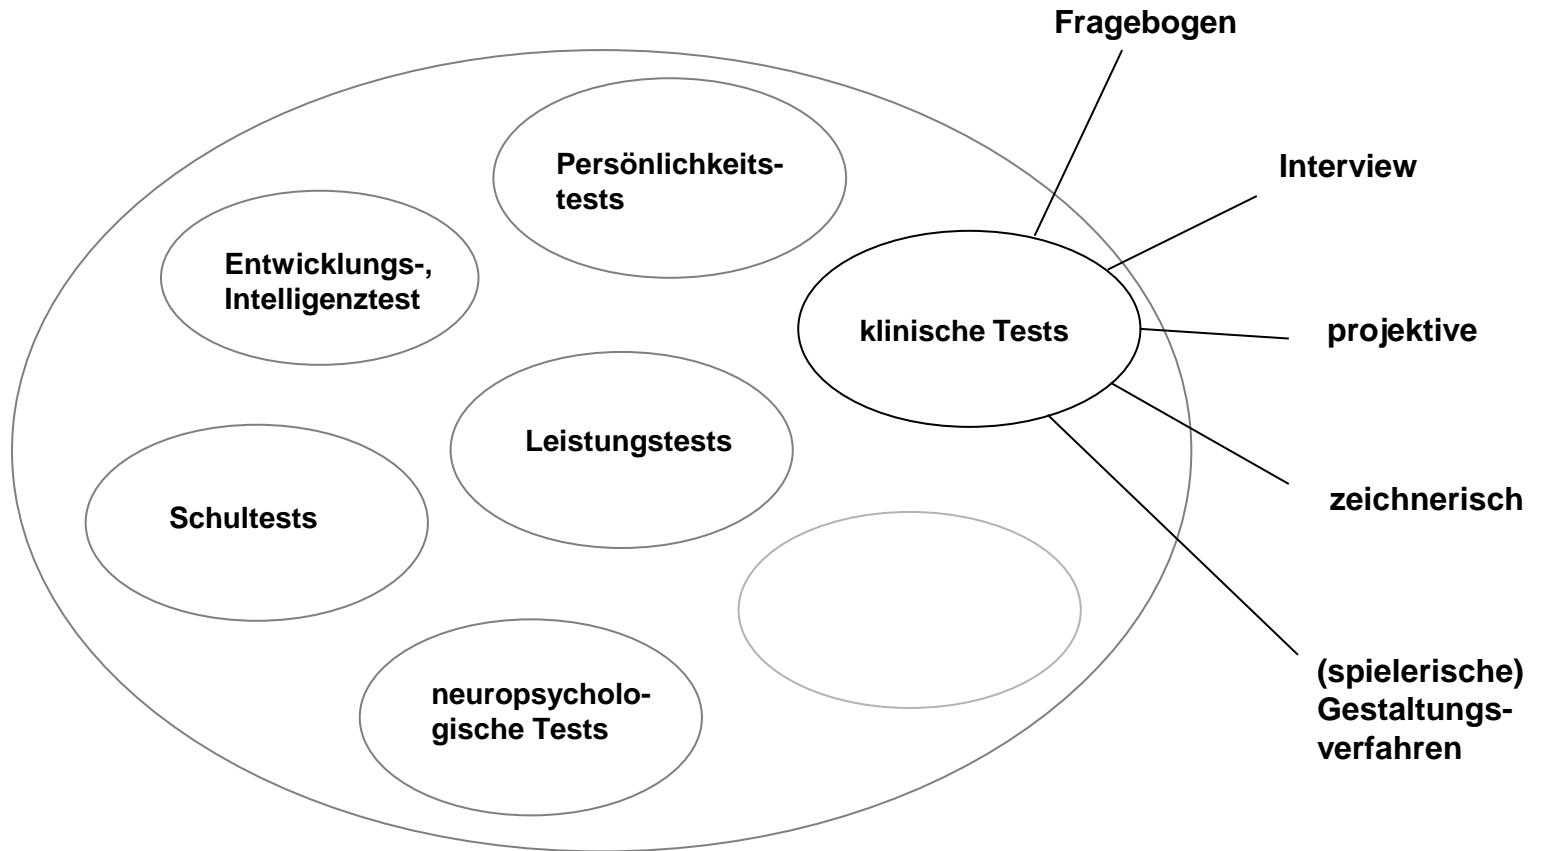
Fragebogen

Persönlichkeitstests

Interview

Entwicklungs-, Intelligenztest

klinische Tests

projektive

Leistungstests

zeichnerisch

Schultests

(spielerische) Gestaltungsverfahren

neuropsychologische Tests